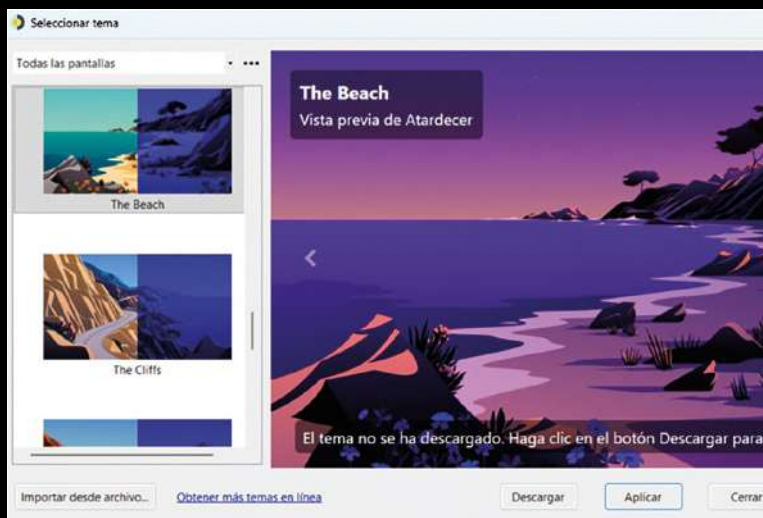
Seleccionar tema

Todas las pantallas

The Beach

The Cliffs

The Beach
Vista previa de Atardecer

El tema no se ha descargado. Haga clic en el botón Descargar para

Importar desde archivo...

Obtener más temas en línea

Descargar

Aplicar

Cerrar